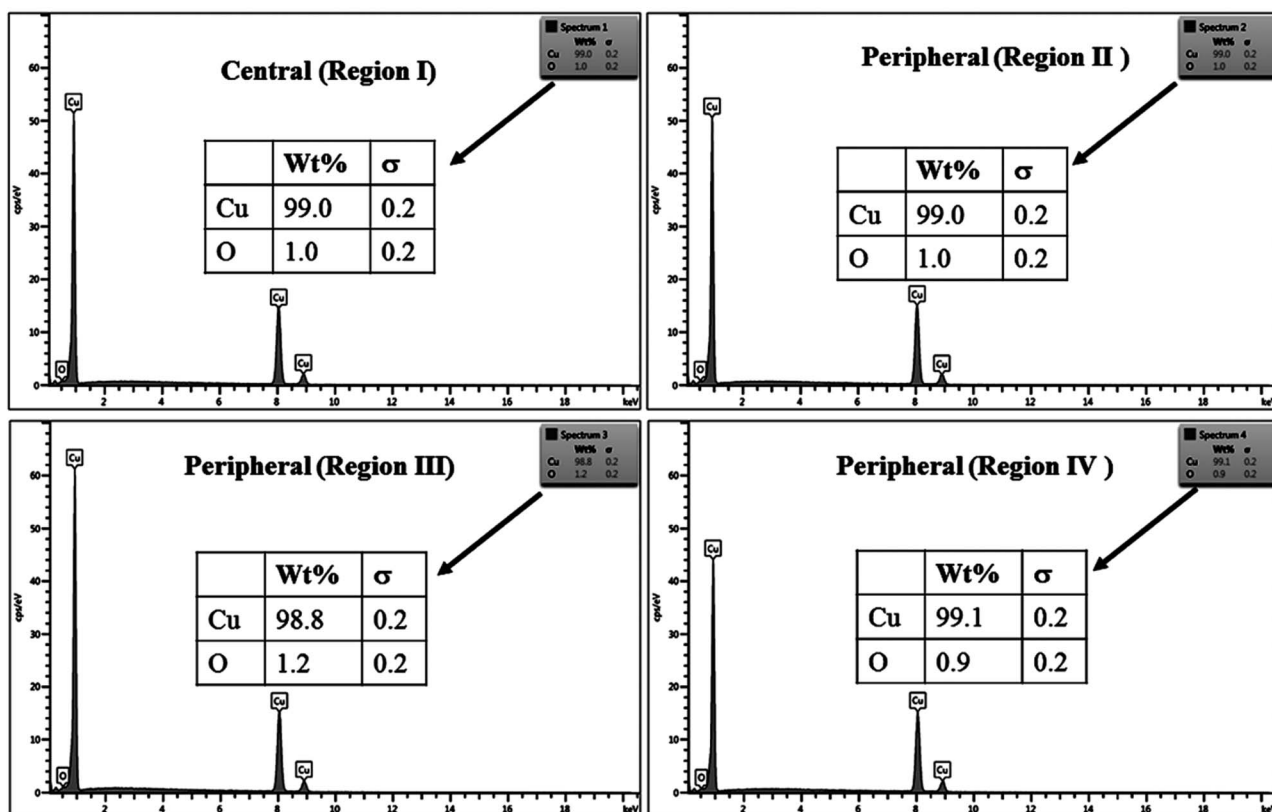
Spectrum 1

| | Wt% | σ |
|---|---|---|
| Cu | 99.0 | 0.2 |
| O | 1.0 | 0.2 |

Central (Region I)

| | Wt% | σ |
|---|---|---|
| Cu | 99.0 | 0.2 |
| O | 1.0 | 0.2 |

cps/eV
60
50
40
30
20
10
0
Cu
Cu
Cu
O
2 4 6 8 10 12 14 16 18 keV

Spectrum 2

| | Wt% | σ |
|---|---|---|
| Cu | 99.0 | 0.2 |
| O | 1.0 | 0.2 |

Peripheral (Region II )

| | Wt% | σ |
|---|---|---|
| Cu | 99.0 | 0.2 |
| O | 1.0 | 0.2 |

cps/eV
60
50
40
30
20
10
0
Cu
Cu
Cu
O
2 4 6 8 10 12 14 16 18 keV

Spectrum 3

| | Wt% | σ |
|---|---|---|
| Cu | 98.8 | 0.2 |
| O | 1.2 | 0.2 |

Peripheral (Region III)

| | Wt% | σ |
|---|---|---|
| Cu | 98.8 | 0.2 |
| O | 1.2 | 0.2 |

cps/eV
60
50
40
30
20
10
0
Cu
Cu
Cu
O
2 4 6 8 10 12 14 16 18 keV

Spectrum 4

| | Wt% | σ |
|---|---|---|
| Cu | 99.1 | 0.2 |
| O | 0.9 | 0.2 |

Peripheral (Region IV )

| | Wt% | σ |
|---|---|---|
| Cu | 99.1 | 0.2 |
| O | 0.9 | 0.2 |

cps/eV
60
50
40
30
20
10
0
Cu
Cu
Cu
O
2 4 6 8 10 12 14 16 18 keV